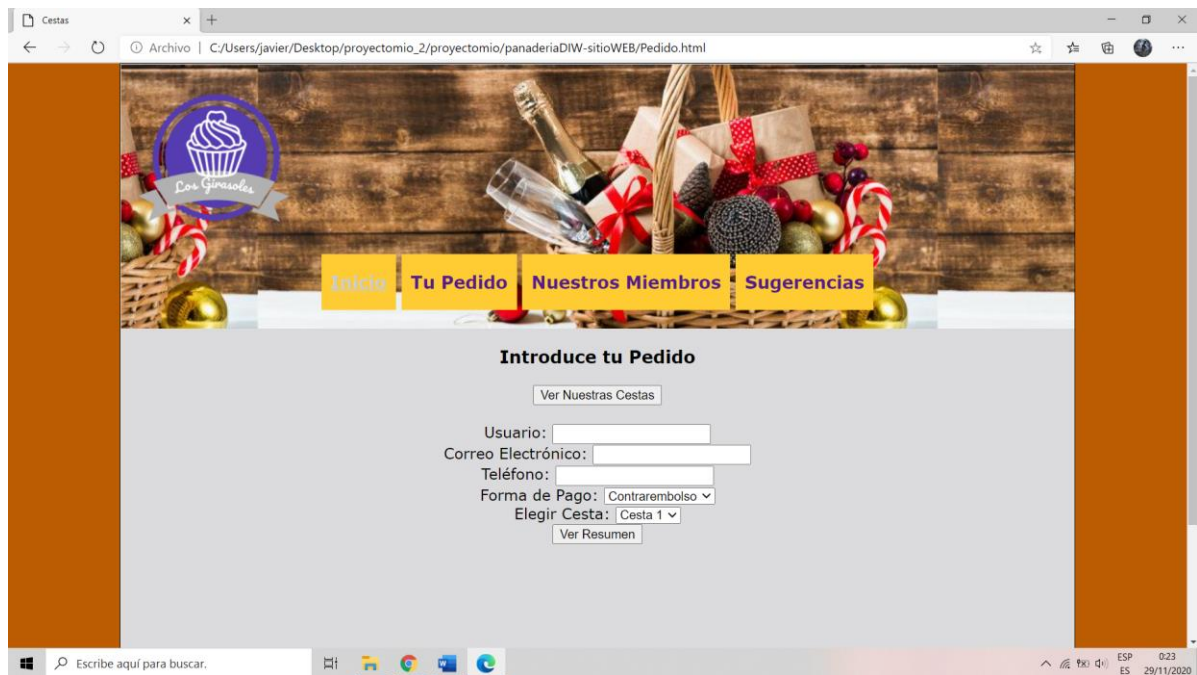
Cestas

Archivo | C:/Users/javier/Desktop/proyectomio_2/proyectomio/panaderiaDIW-sitioWEB/Pedido.html

Los Girasoles

Inicio Tu Pedido Nuestros Miembros Sugerencias

Introduce tu Pedido

Ver Nuestras Cestas

Usuario:
Correo Electrónico:
Teléfono:
Forma de Pago: Contrarembolso
Elegir Cesta: Cesta 1
Ver Resumen

Escribe aquí para buscar.

ESP ES 0:23 29/11/2020